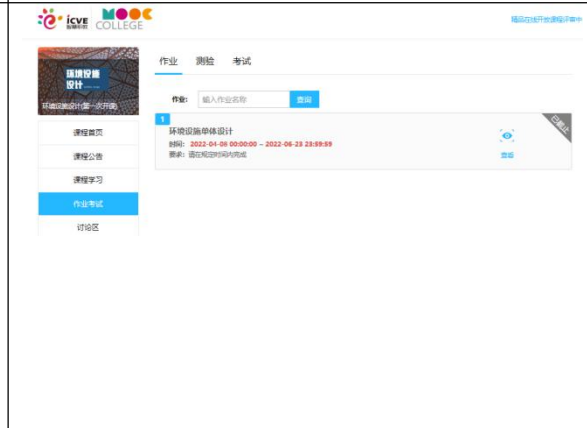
icve 智慧职教 MOOC COLLEGE

精品在线开放课程评审中

环境设施设计

环境设施设计(第一次开课)

课程首页

课程公告

课程学习

作业考试

讨论区

作业 测验 考试

作业: 输入作业名称 查询

1

环境设施单体设计

时间: 2022-04-08 00:00:00 ~ 2022-06-23 23:59:59

要求: 请在规定时间内完成

已截止

查看